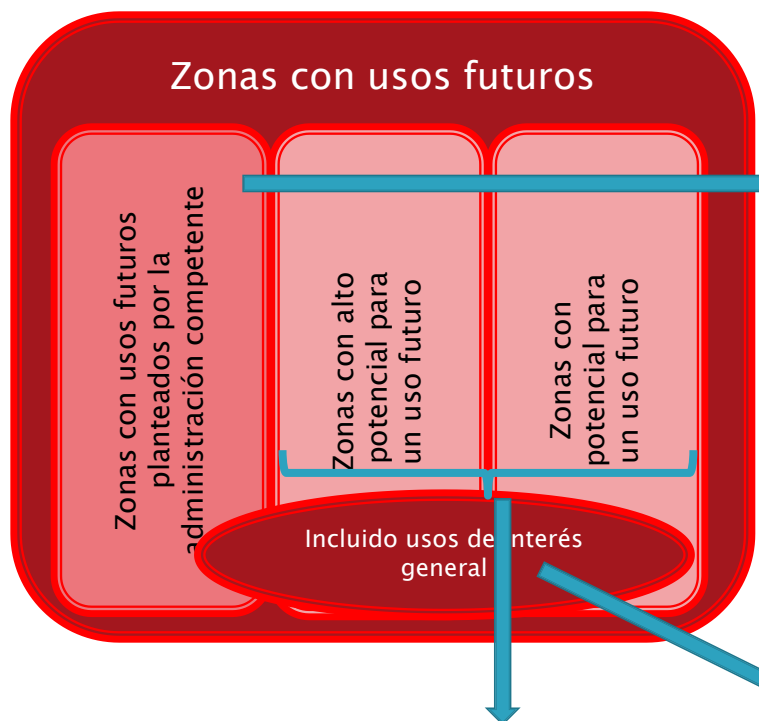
Zonas con usos futuros

Zonas con usos futuros planteados por la administración competente

Zonas con alto potencial para un uso futuro

Zonas con potencial para un uso futuro

Incluido usos de interés general